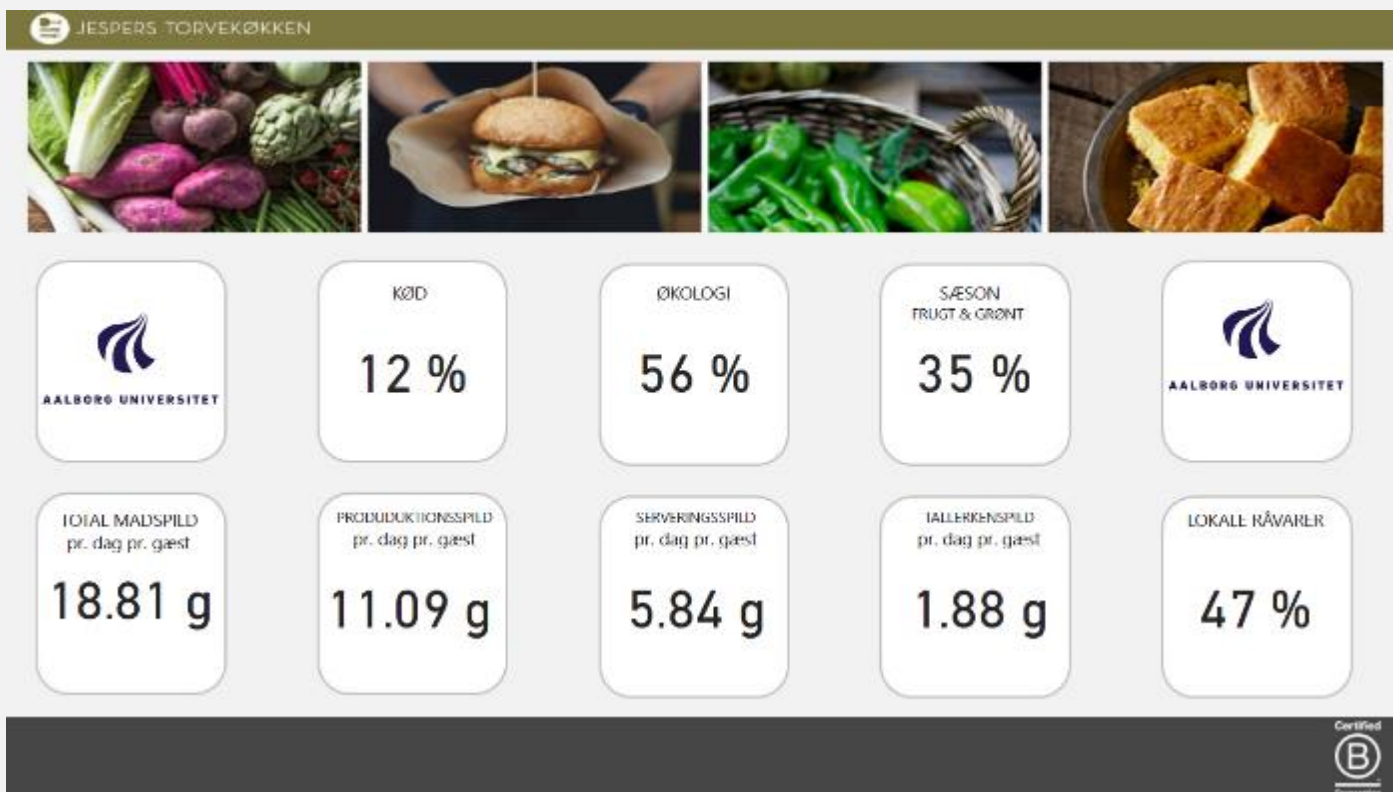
JESPERS TORVEKØKKEN

AALBORG UNIVERSITET

KØD
12 %

ØKOLOGI
56 %

SÆSON
FRUGT & GRØNT
35 %

AALBORG UNIVERSITET

TOTAL MADSPILD
pr. dag pr. gæst
18.81 g

PRODUDUKTIONSSPILD
pr. dag pr. gæst
11.09 g

SERVERINGSSPILD
pr. dag pr. gæst
5.84 g

TALLERKENSPILD
pr. dag pr. gæst
1.88 g

LOKALE RÅVARER
47 %

Certified
B